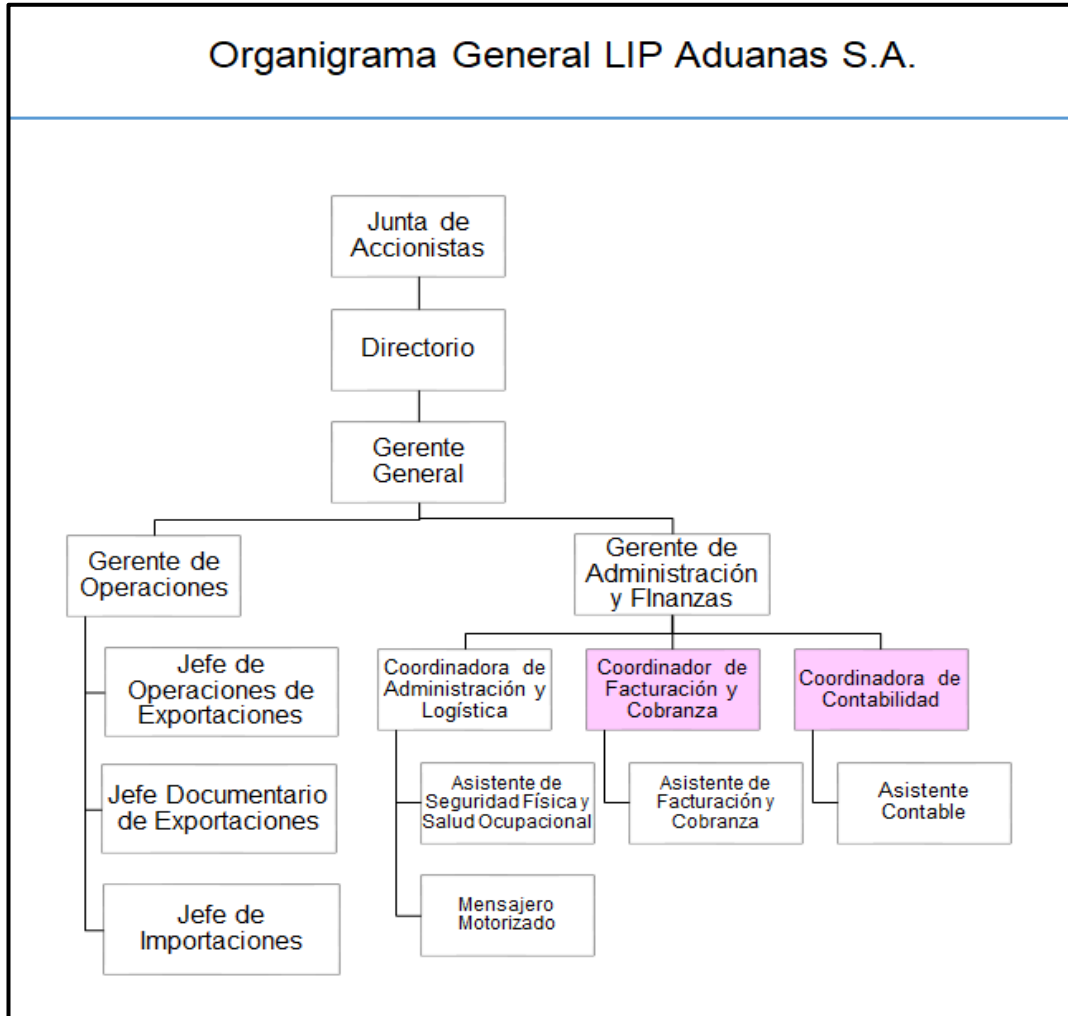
Organigrama General LIP Aduanas S.A.

Junta de Accionistas

Directorio

Gerente General

Gerente de Operaciones

Jefe de Operaciones de Exportaciones

Jefe Documentario de Exportaciones

Jefe de Importaciones

Gerente de Administración y FInanzas

Coordinadora de Administración y Logística

Asistente de Seguridad Física y Salud Ocupacional

Mensajero Motorizado

Coordinador de Facturación y Cobranza

Asistente de Facturación y Cobranza

Coordinadora de Contabilidad

Asistente Contable